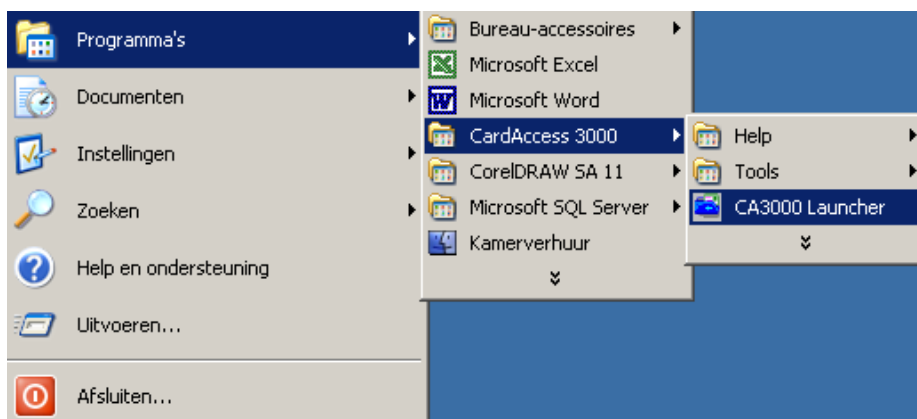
Programma's
Documenten
Instellingen
Zoeken
Help en ondersteuning
Uitvoeren...
Afsluiten...

Bureau-accessoires
Microsoft Excel
Microsoft Word
CardAccess 3000
CorelDRAW SA 11
Microsoft SQL Server
Kamerverhuur
»

Help
Tools
CA3000 Launcher
»